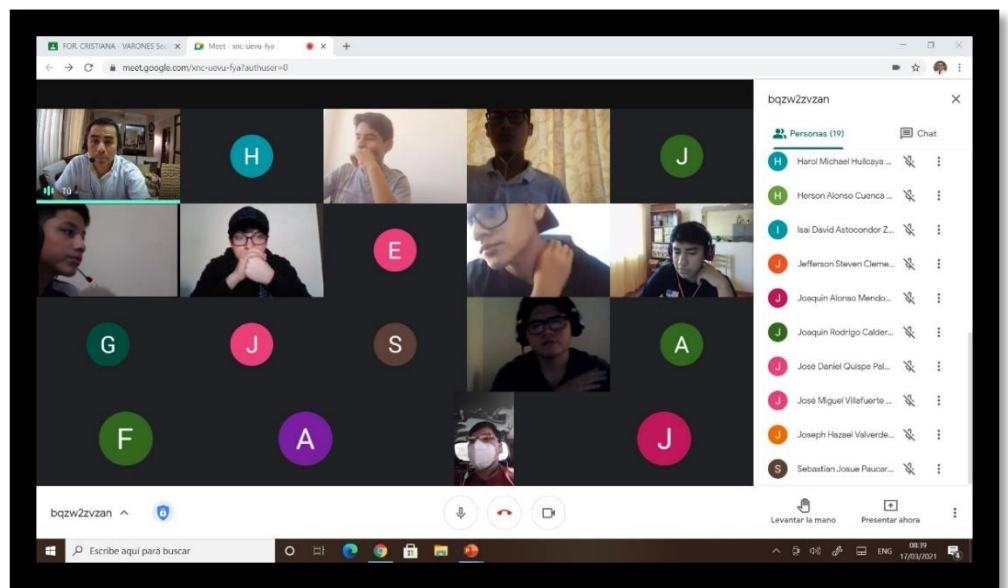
FOR. CRISTIANA - VARONES Sec ×
Meet - xnc-uevu-fya ×
+
meet.google.com/xnc-uevu-fya?authuser=0

H
J
Tú
E
G
J
S
A
F
A
J

bqzw2zvzan
Personas (19)
Chat
Harol Michael Huillcaya ...
Herson Alonso Cuenca ...
Isai David Astocondor Z...
Jefferson Steven Cleme...
Joaquin Alonso Mendo...
Joaquin Rodrigo Calder...
José Daniel Quispe Pal...
José Miguel Villafuerte ...
Joseph Hazael Valverde...
Sebastian Josue Paucar...

bqzw2zvzan ^
Levantar la mano
Presentar ahora

Escribe aquí para buscar
ENG
08:39
17/03/2021